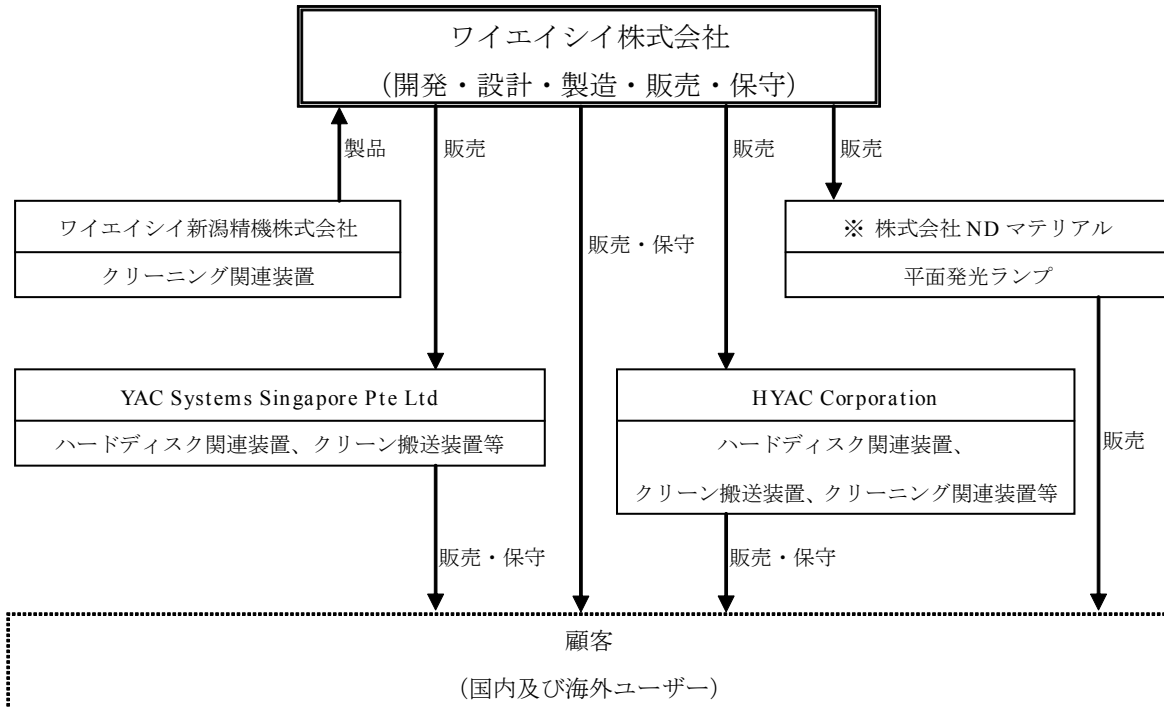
ワイエイシイ株式会社
（開発・設計・製造・販売・保守）

製品

販売

販売

販売

ワイエイシイ新潟精機株式会社

クリーニング関連装置

販売・保守

※ 株式会社 ND マテリアル

平面発光ランプ

YAC Systems Singapore Pte Ltd

ハードディスク関連装置、クリーン搬送装置等

HYAC Corporation

ハードディスク関連装置、
クリーン搬送装置、クリーニング関連装置等

販売

販売・保守

販売・保守

顧客
（国内及び海外ユーザー）